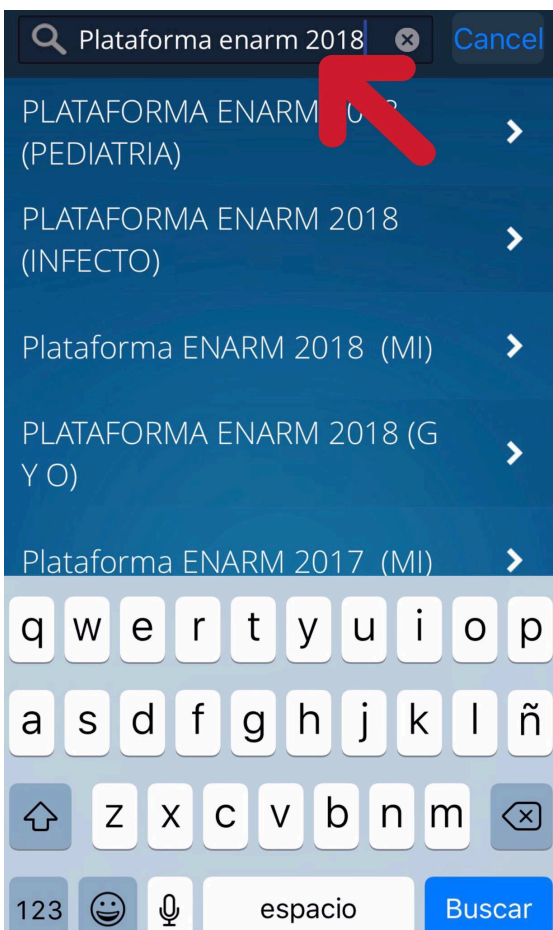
Plataforma enarm 2018

Cancel

PLATAFORMA ENARM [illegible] (PEDIATRIA)

PLATAFORMA ENARM 2018 (INFECTO)

Plataforma ENARM 2018 (MI)

PLATAFORMA ENARM 2018 (G Y O)

Plataforma ENARM 2017 (MI)

q w e r t y u i o p

a s d f g h j k l ñ

z x c v b n m

123

espacio

Buscar